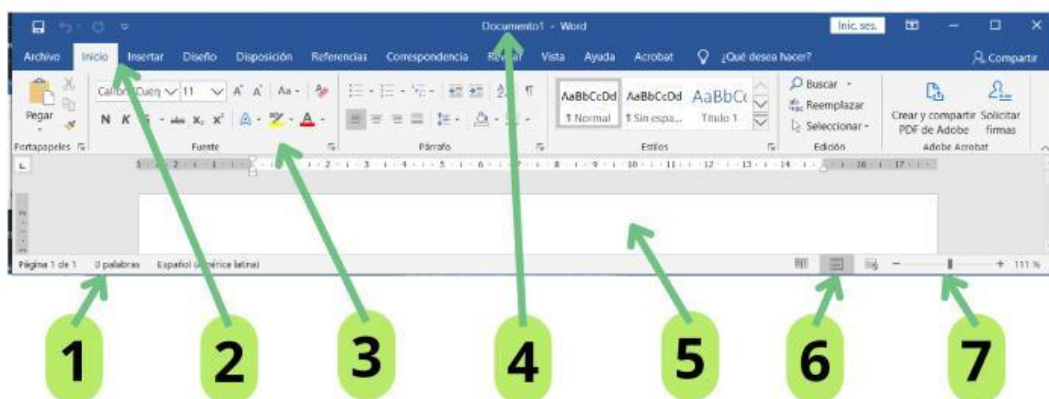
Documento1 - Word
Inic. ses.
Archivo Inicio Insertar Diseño Disposición Referencias Correspondencia Revisar Vista Ayuda Acrobat ¿Qué desea hacer?
Compartir
Pegar
Calibri (Cuerp 11 A A Aa
N K S abc $x_2$ $x^2$ A A
Portapapeles Fuente Párrafo
AaBbCcDd AaBbCcDd AaBbC
¶ Normal ¶ Sin espa... Título 1
Estilos
Buscar
Reemplazar
Seleccionar
Edición
Crear y compartir PDF de Adobe
Solicitar firmas
Adobe Acrobat
Página 1 de 1 0 palabras Español (América latina)
111 %
1
2
3
4
5
6
7